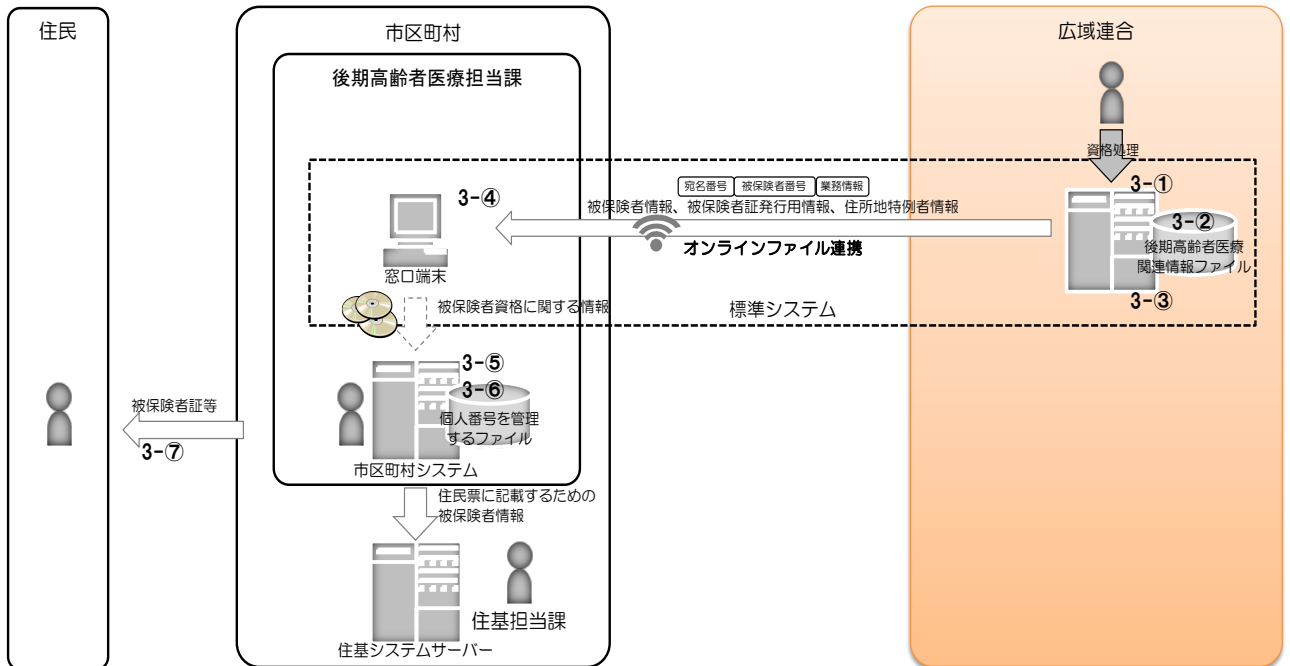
住民

市区町村

後期高齢者医療担当課

広域連合

資格処理

3-①

3-②

後期高齢者医療関連情報ファイル

3-③

宛名番号 被保険者番号 業務情報

被保険者情報、被保険者証発行用情報、住所地特例者情報

オンラインファイル連携

3-④

窓口端末

被保険者資格に関する情報

標準システム

3-⑤

3-⑥

個人番号を管理するファイル

市区町村システム

被保険者証等

3-⑦

住民票に記載するための被保険者情報

住基担当課

住基システムサーバー